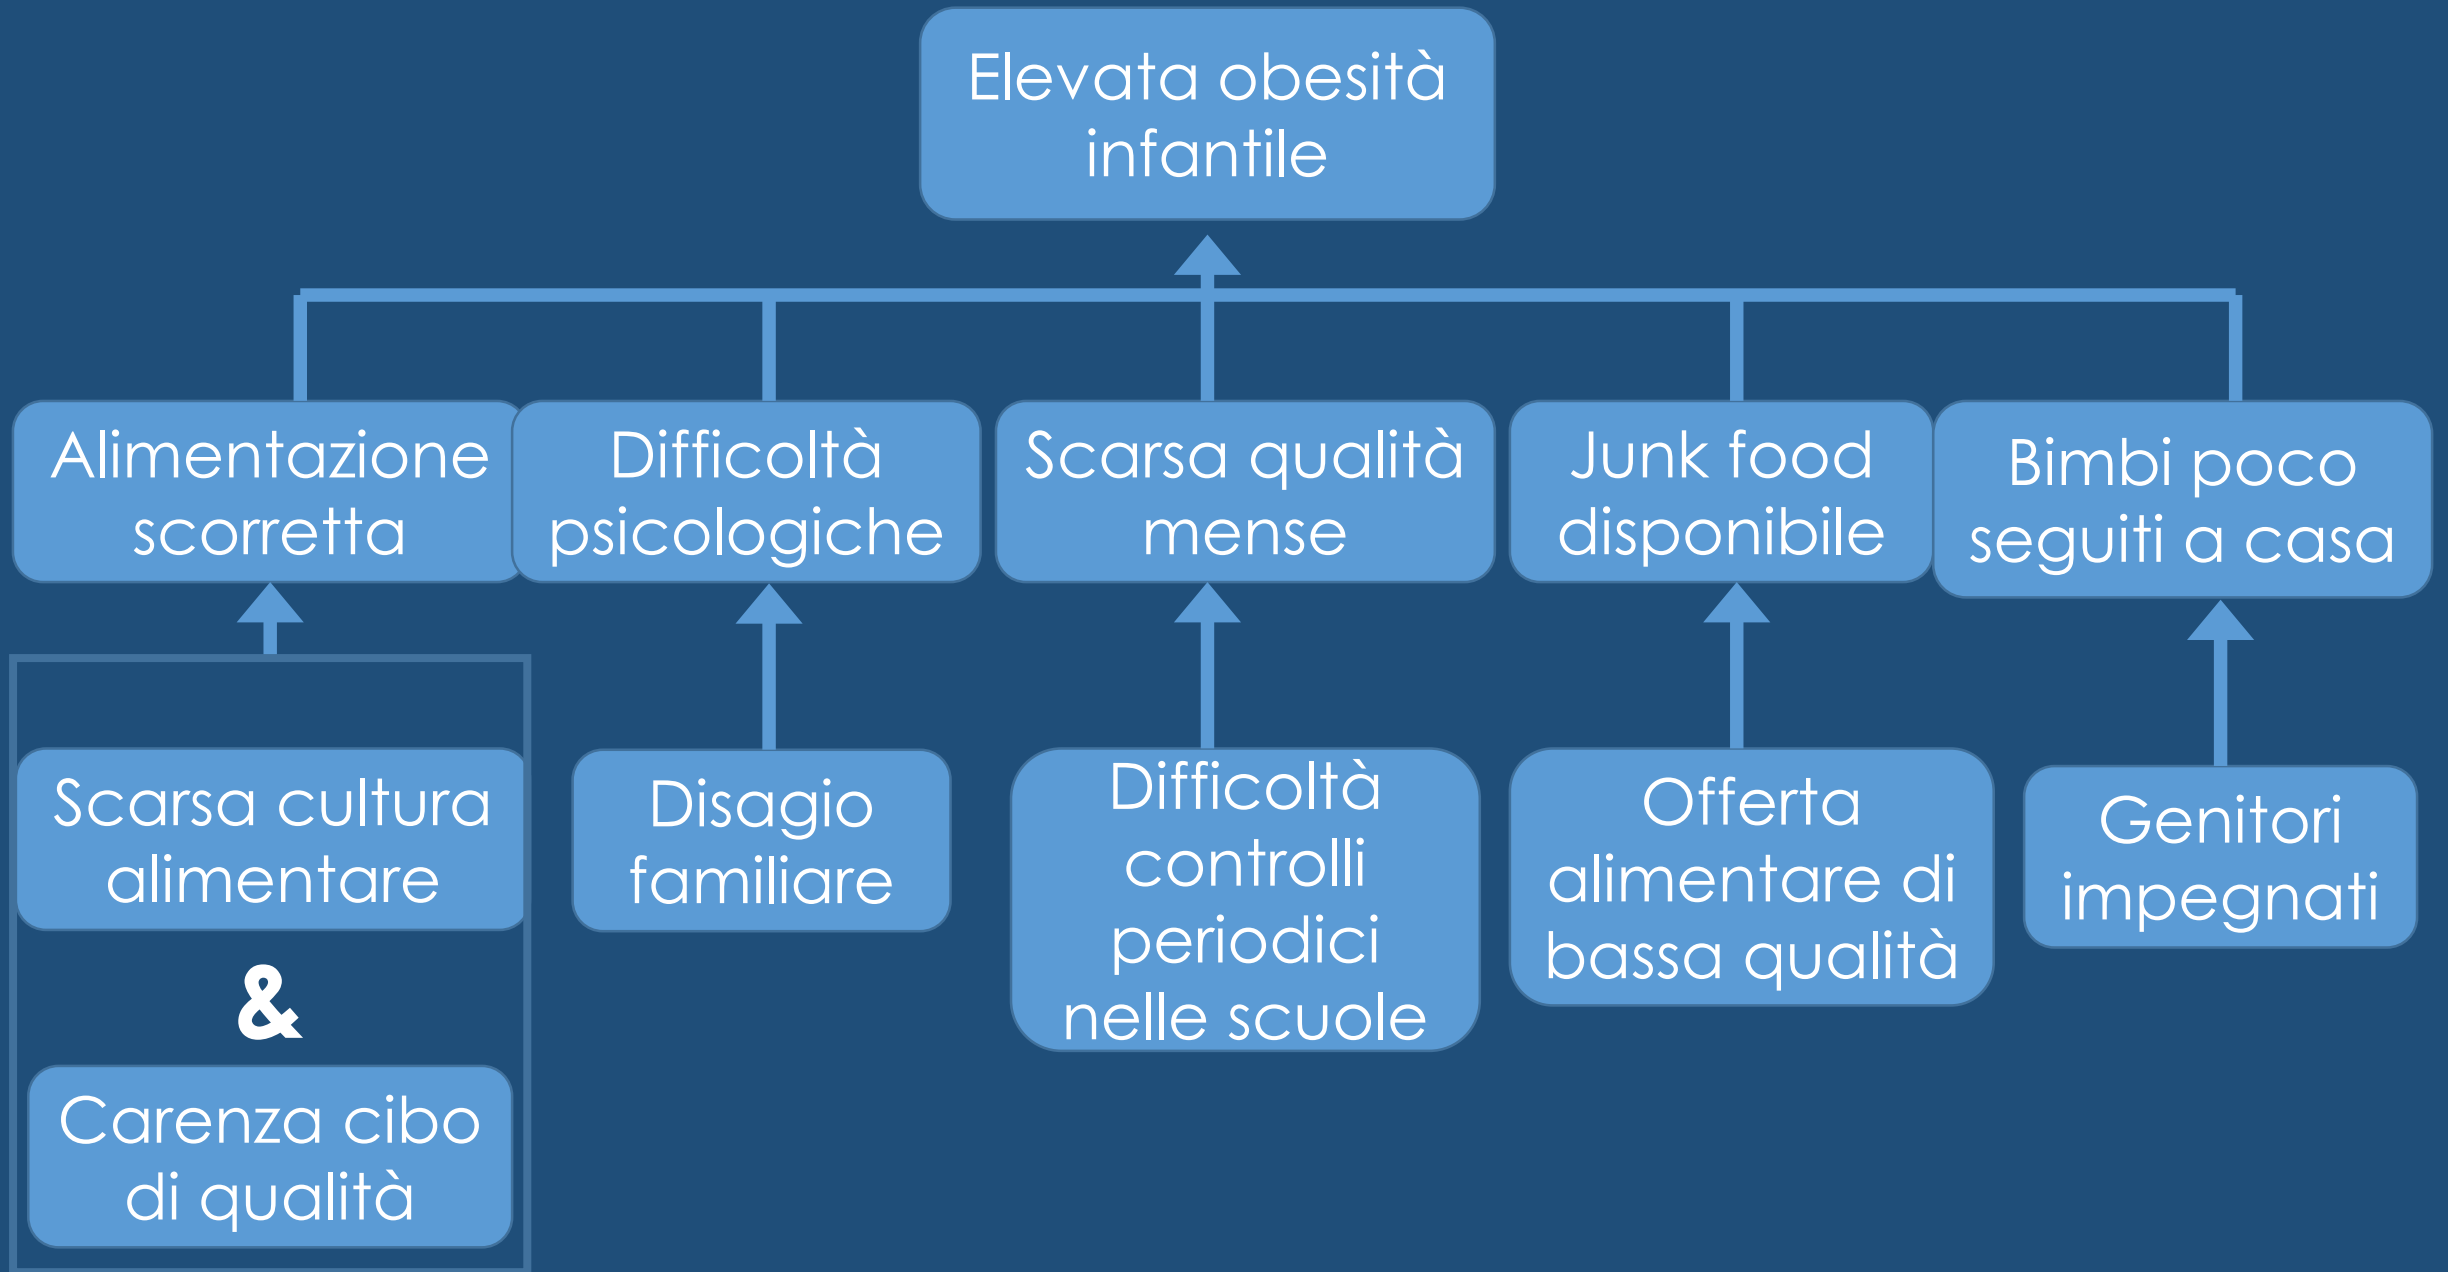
Elevata obesità infantile

Alimentazione scorretta

Difficoltà psicologiche

Scarsa qualità mense

Junk food disponibile

Bimbi poco seguiti a casa

Scarsa cultura alimentare

&

Carenza cibo di qualità

Disagio familiare

Difficoltà controlli periodici nelle scuole

Offerta alimentare di bassa qualità

Genitori impegnati